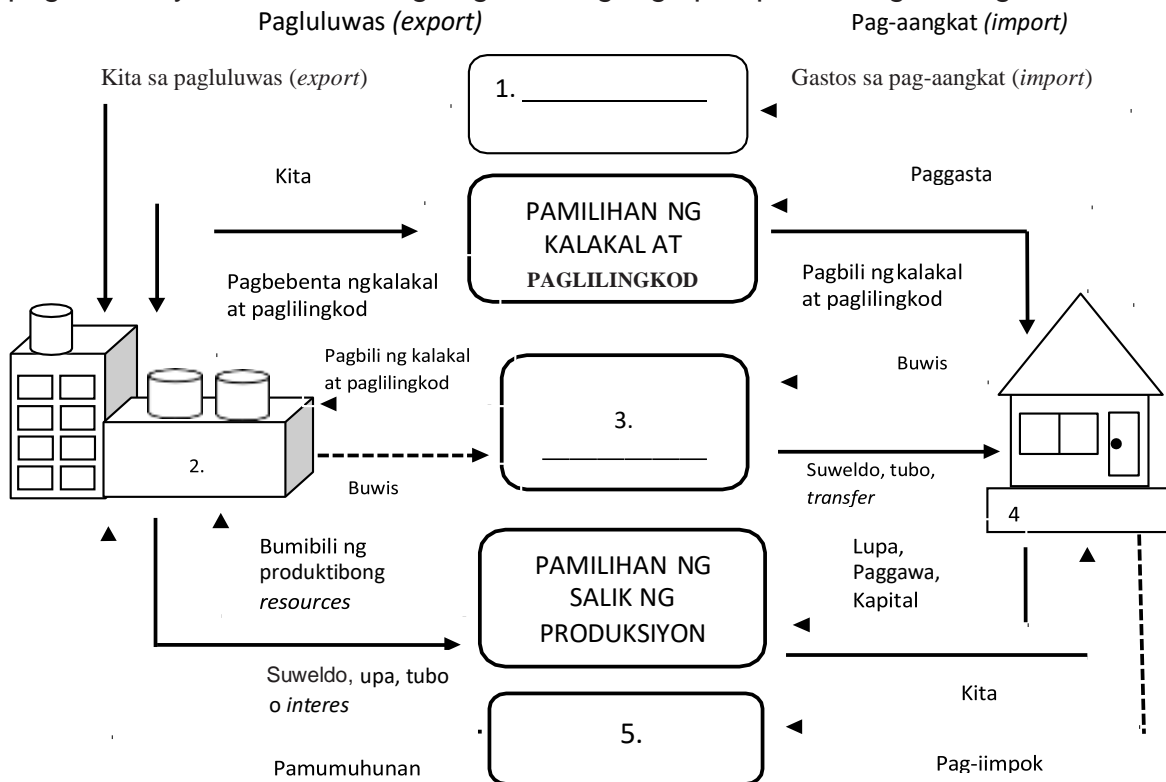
Pagluluwas *(export)*

Pag-aangkat *(import)*

Kita sa pagluluwas (*export*)

1. ___________

Gastos sa pag-aangkat (*import*)

Kita

PAMILIHAN NG KALAKAL AT PAGLILINGKOD

Paggasta

Pagbebenta ngkalakal at paglilingkod

Pagbili ngkalakal at paglilingkod

Pagbili ng kalakal at paglilingkod

Buwis

3. ___________

2.

Buwis

Suweldo, tubo, *transfer*

4

Bumibili ng produktibong *resources*

PAMILIHAN NG SALIK NG PRODUKSIYON

Lupa, Paggawa, Kapital

Suweldo, upa, tubo o *interes*

Kita

5.

Pamumuhunan

Pag-iimpok